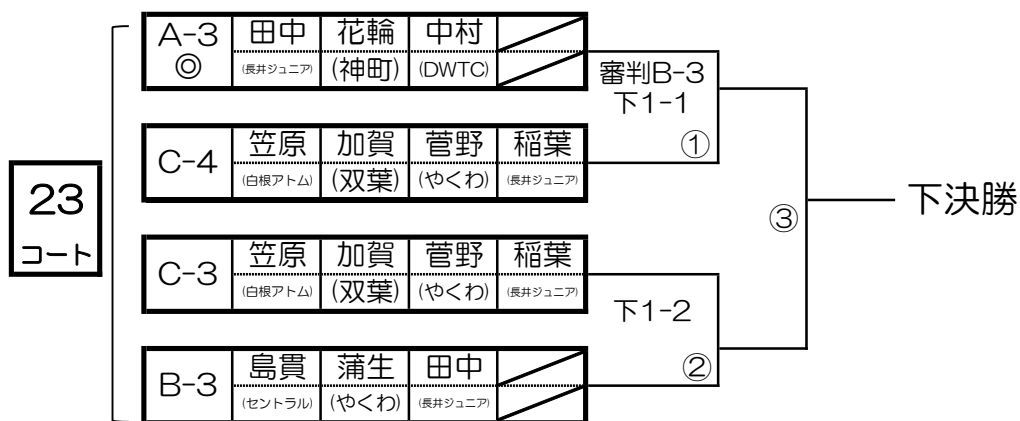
23
コート

| A-3 ◎ | 田中 (長井ジュニア) | 花輪 (神町) | 中村 (DWTC) | |
|---|---|---|---|---|
| C-4 | 笠原 (白根アトム) | 加賀 (双葉) | 菅野 (やくわ) | 稲葉 (長井ジュニア) |

審判B-3
下1-1
①

| C-3 | 笠原 (白根アトム) | 加賀 (双葉) | 菅野 (やくわ) | 稲葉 (長井ジュニア) |
|---|---|---|---|---|
| B-3 | 島貫 (セントラル) | 蒲生 (やくわ) | 田中 (長井ジュニア) | |

下1-2
②

③
下決勝